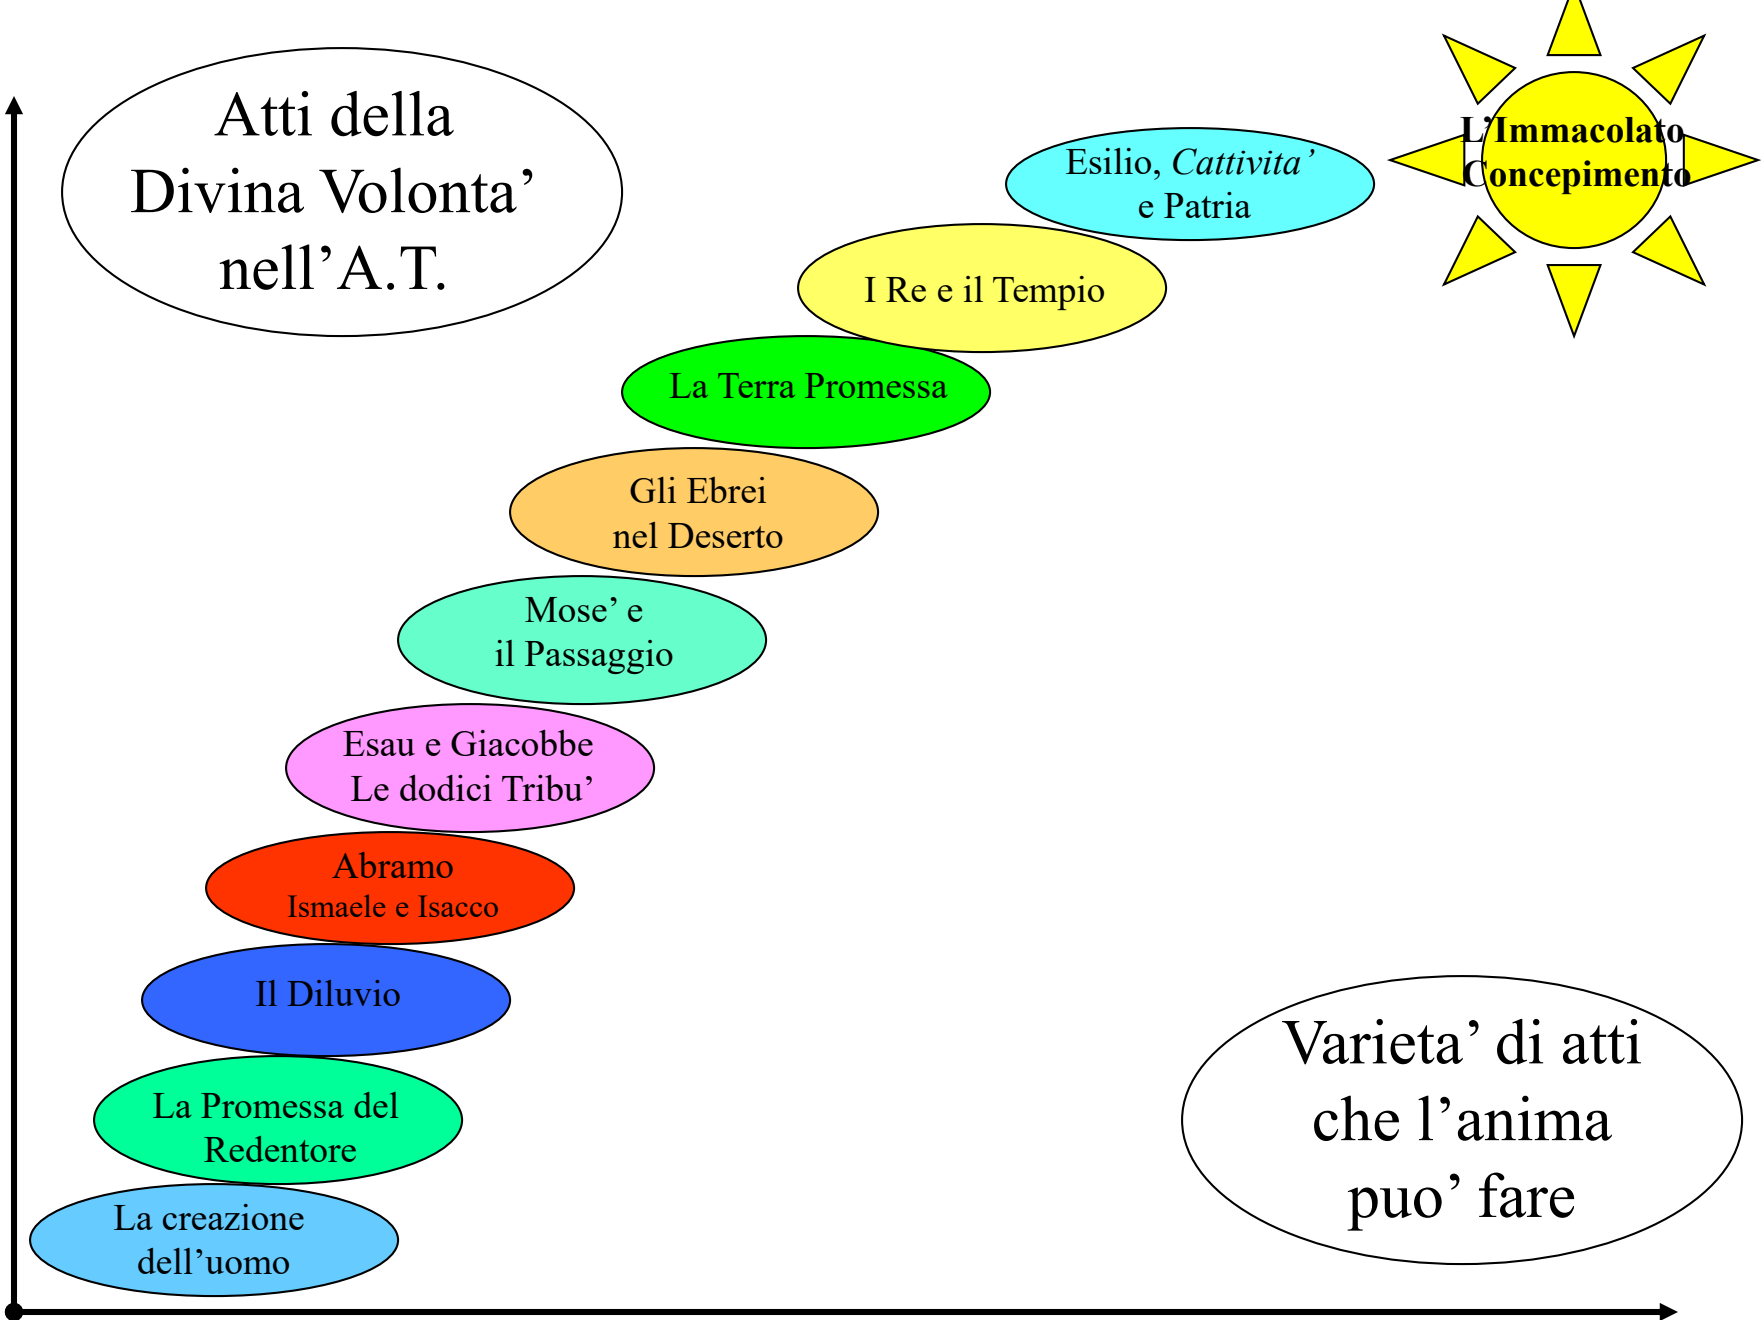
Atti della Divina Volonta' nell'A.T.

L'Immacolato Concepimento

Esilio, *Cattivita'* e Patria

I Re e il Tempio

La Terra Promessa

Gli Ebrei nel Deserto

Mose' e il Passaggio

Esau e Giacobbe Le dodici Tribu'

Abramo Ismaele e Isacco

Il Diluvio

La Promessa del Redentore

La creazione dell'uomo

Varieta' di atti che l'anima puo' fare